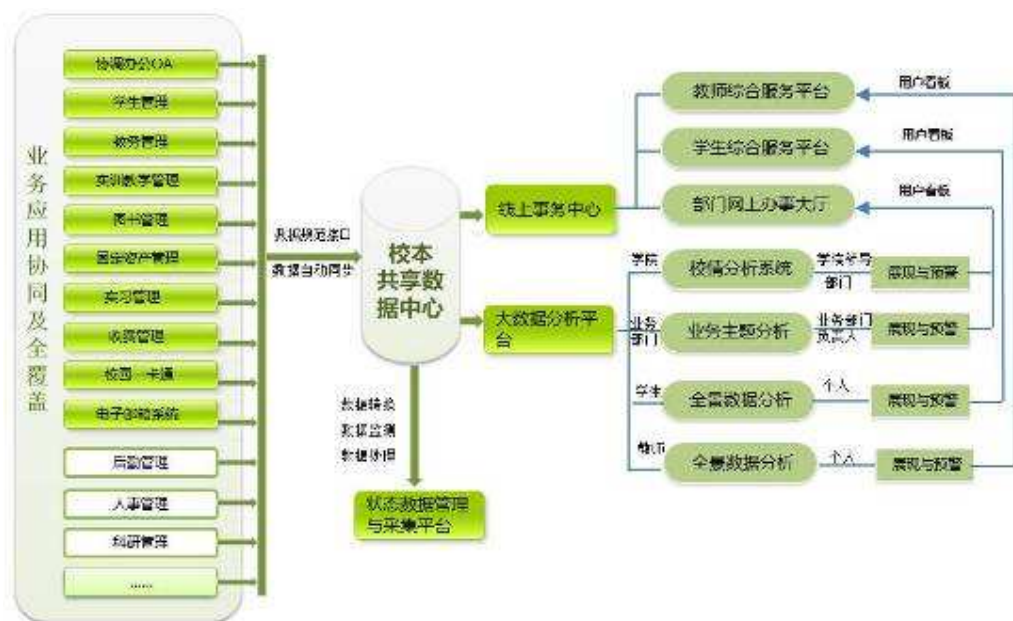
业务应用协同及全覆盖

协同办公OA
学生管理
教务管理
实训教学管理
图书管理
固定资产管理
实习管理
收费管理
校园一卡通
电子阅卷系统
后勤管理
人事管理
科研管理
......

共享交换接口
数据自动同步

校本共享数据中心

数据转换
数据治理
数据清理

状态数据管理与采集平台

线上事务中心
大数据分析平台

教师综合服务平台
学生综合服务平台
部门网上办事大厅

用户看板
用户看板
用户看板

学院
校情分析系统
学校领导
部门
展现与预警

业务部门
业务主题分析
业务部门负责人
展现与预警

学生
全景数据分析
个人
展现与预警

教师
全景数据分析
个人
展现与预警